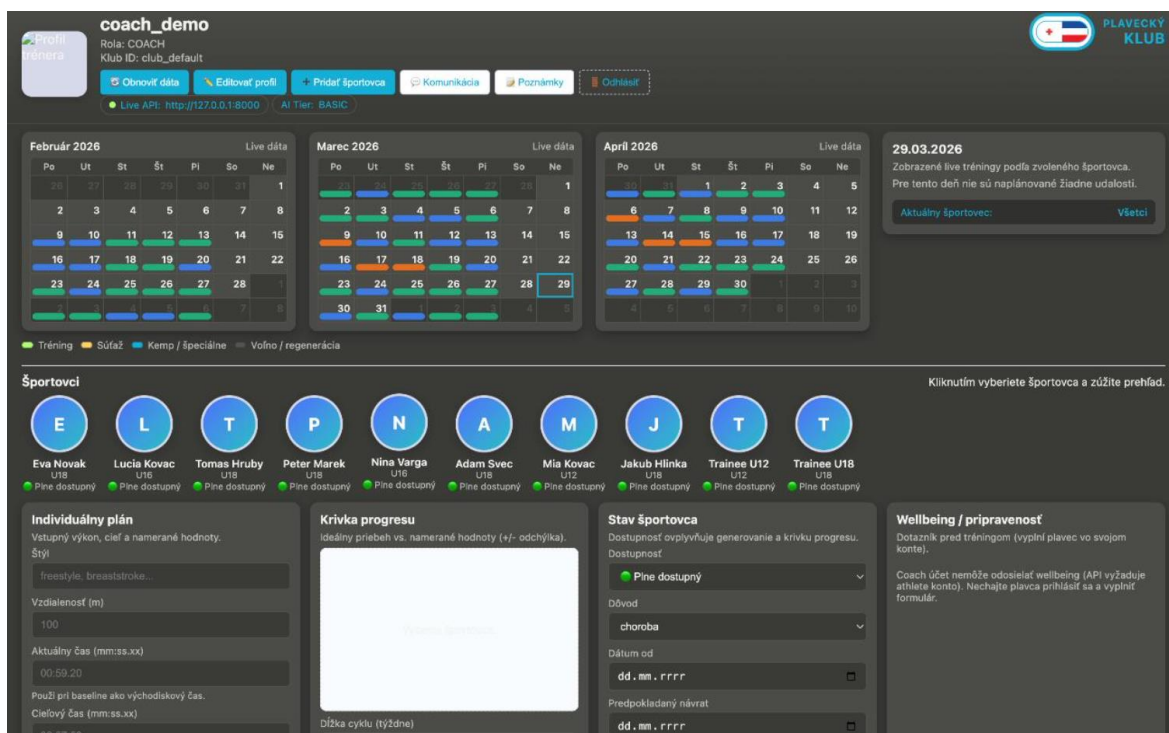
Profil trénera

coach_demo
Rola: COACH
Klub ID: club_default

Obnoviť dáta | Editovať profil | + Pridať športovca | Komunikácia | Poznámky | Odhlásiť

Live API: http://127.0.0.1:8000 | AI Tier: BASIC

PLAVECKÝ KLUB

Február 2026 Live dáta

| Po | Ut | St | Št | Pi | So | Ne |
|---|---|---|---|---|---|---|
| 26 | 27 | 28 | 29 | 30 | 31 | 1 |
| 2 | 3 | 4 | 5 | 6 | 7 | 8 |
| 9 | 10 | 11 | 12 | 13 | 14 | 15 |
| 16 | 17 | 18 | 19 | 20 | 21 | 22 |
| 23 | 24 | 25 | 26 | 27 | 28 | 1 |
| 2 | 3 | 4 | 5 | 6 | 7 | 8 |

Marec 2026 Live dáta

| Po | Ut | St | Št | Pi | So | Ne |
|---|---|---|---|---|---|---|
| 23 | 24 | 25 | 26 | 27 | 28 | 1 |
| 2 | 3 | 4 | 5 | 6 | 7 | 8 |
| 9 | 10 | 11 | 12 | 13 | 14 | 15 |
| 16 | 17 | 18 | 19 | 20 | 21 | 22 |
| 23 | 24 | 25 | 26 | 27 | 28 | 29 |
| 30 | 31 | 1 | 2 | 3 | 4 | 5 |

Apríl 2026 Live dáta

| Po | Ut | St | Št | Pi | So | Ne |
|---|---|---|---|---|---|---|
| 30 | 31 | 1 | 2 | 3 | 4 | 5 |
| 6 | 7 | 8 | 9 | 10 | 11 | 12 |
| 13 | 14 | 15 | 16 | 17 | 18 | 19 |
| 20 | 21 | 22 | 23 | 24 | 25 | 26 |
| 27 | 28 | 29 | 30 | 1 | 2 | 3 |
| 4 | 5 | 6 | 7 | 8 | 9 | 10 |

29.03.2026
Zobrazené live tréningy podľa zvoleného športovca.
Pre tento deň nie sú naplánované žiadne udalosti.
Aktuálny športovec: Všetci

Tréning Súťaž Kemp / špeciálne Voľno / regenerácia

Športovci
Kliknutím vyberiete športovca a zúžite prehľad.

E Eva Novak U18 Plne dostupný
L Lucia Kovac U16 Plne dostupný
T Tomas Hruby U18 Plne dostupný
P Peter Marek U18 Plne dostupný
N Nina Varga U16 Plne dostupný
A Adam Svec U18 Plne dostupný
M Mia Kovac U12 Plne dostupný
J Jakub Hlinka U18 Plne dostupný
T Trainee U12 U12 Plne dostupný
T Trainee U18 U18 Plne dostupný

Individuálny plán
Vstupný výkon, cieľ a namerané hodnoty.
Štýl
freestyle, breaststroke...
Vzdialenosť (m)
100
Aktuálny čas (mm:ss.xx)
00:59.20
Použi pri baseline ako východiskový čas.
Cieľový čas (mm:ss.xx)

Krivka progresu
Ideálny priebeh vs. namerané hodnoty (+/- odchýlka).
Vyber športovca
Dĺžka cyklu (týždne)

Stav športovca
Dostupnosť ovplyvňuje generovanie a krivku progresu.
Dostupnosť
Plne dostupný
Dôvod
choroba
Dátum od
dd.mm.rrrr
Predpokladaný návrat
dd.mm.rrrr

Wellbeing / pripravenosť
Dotazník pred tréningom (vyplní plavec vo svojom konte).

Coach účet nemôže odosielať wellbeing (API vyžaduje athlete konto). Nechajte plavca prihlásiť sa a vyplniť formulár.